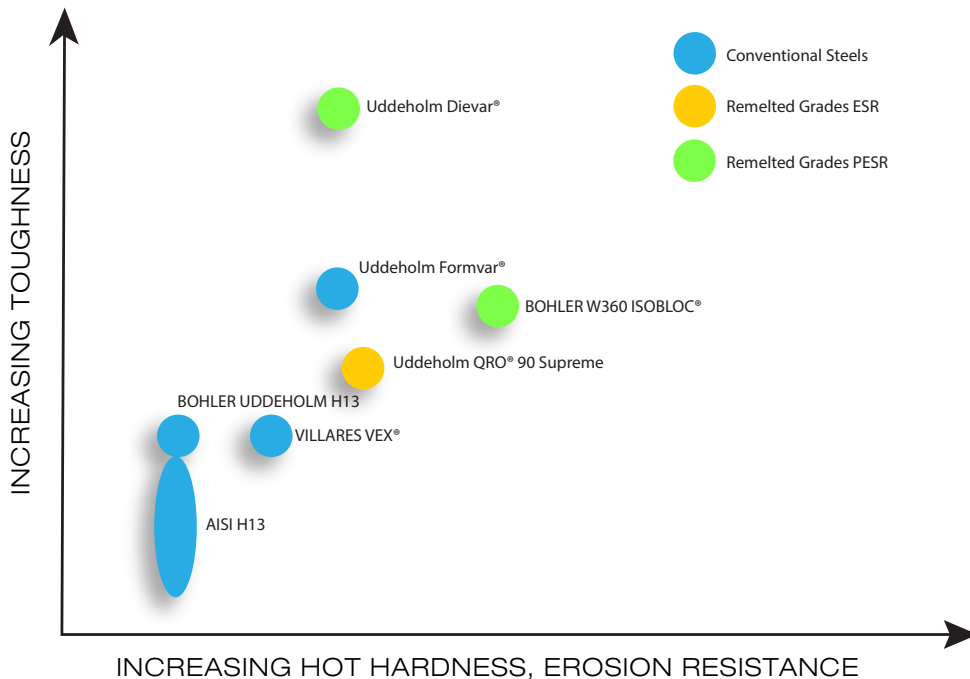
Conventional Steels

Remelted Grades ESR

Remelted Grades PESR

Uddeholm Dievar®

Uddeholm Formvar®

BOHLER W360 ISOBLOC®

Uddeholm QRO® 90 Supreme

BOHLER UDDEHOLM H13

VILLARES VEX®

AISI H13

INCREASING TOUGHNESS

INCREASING HOT HARDNESS, EROSION RESISTANCE